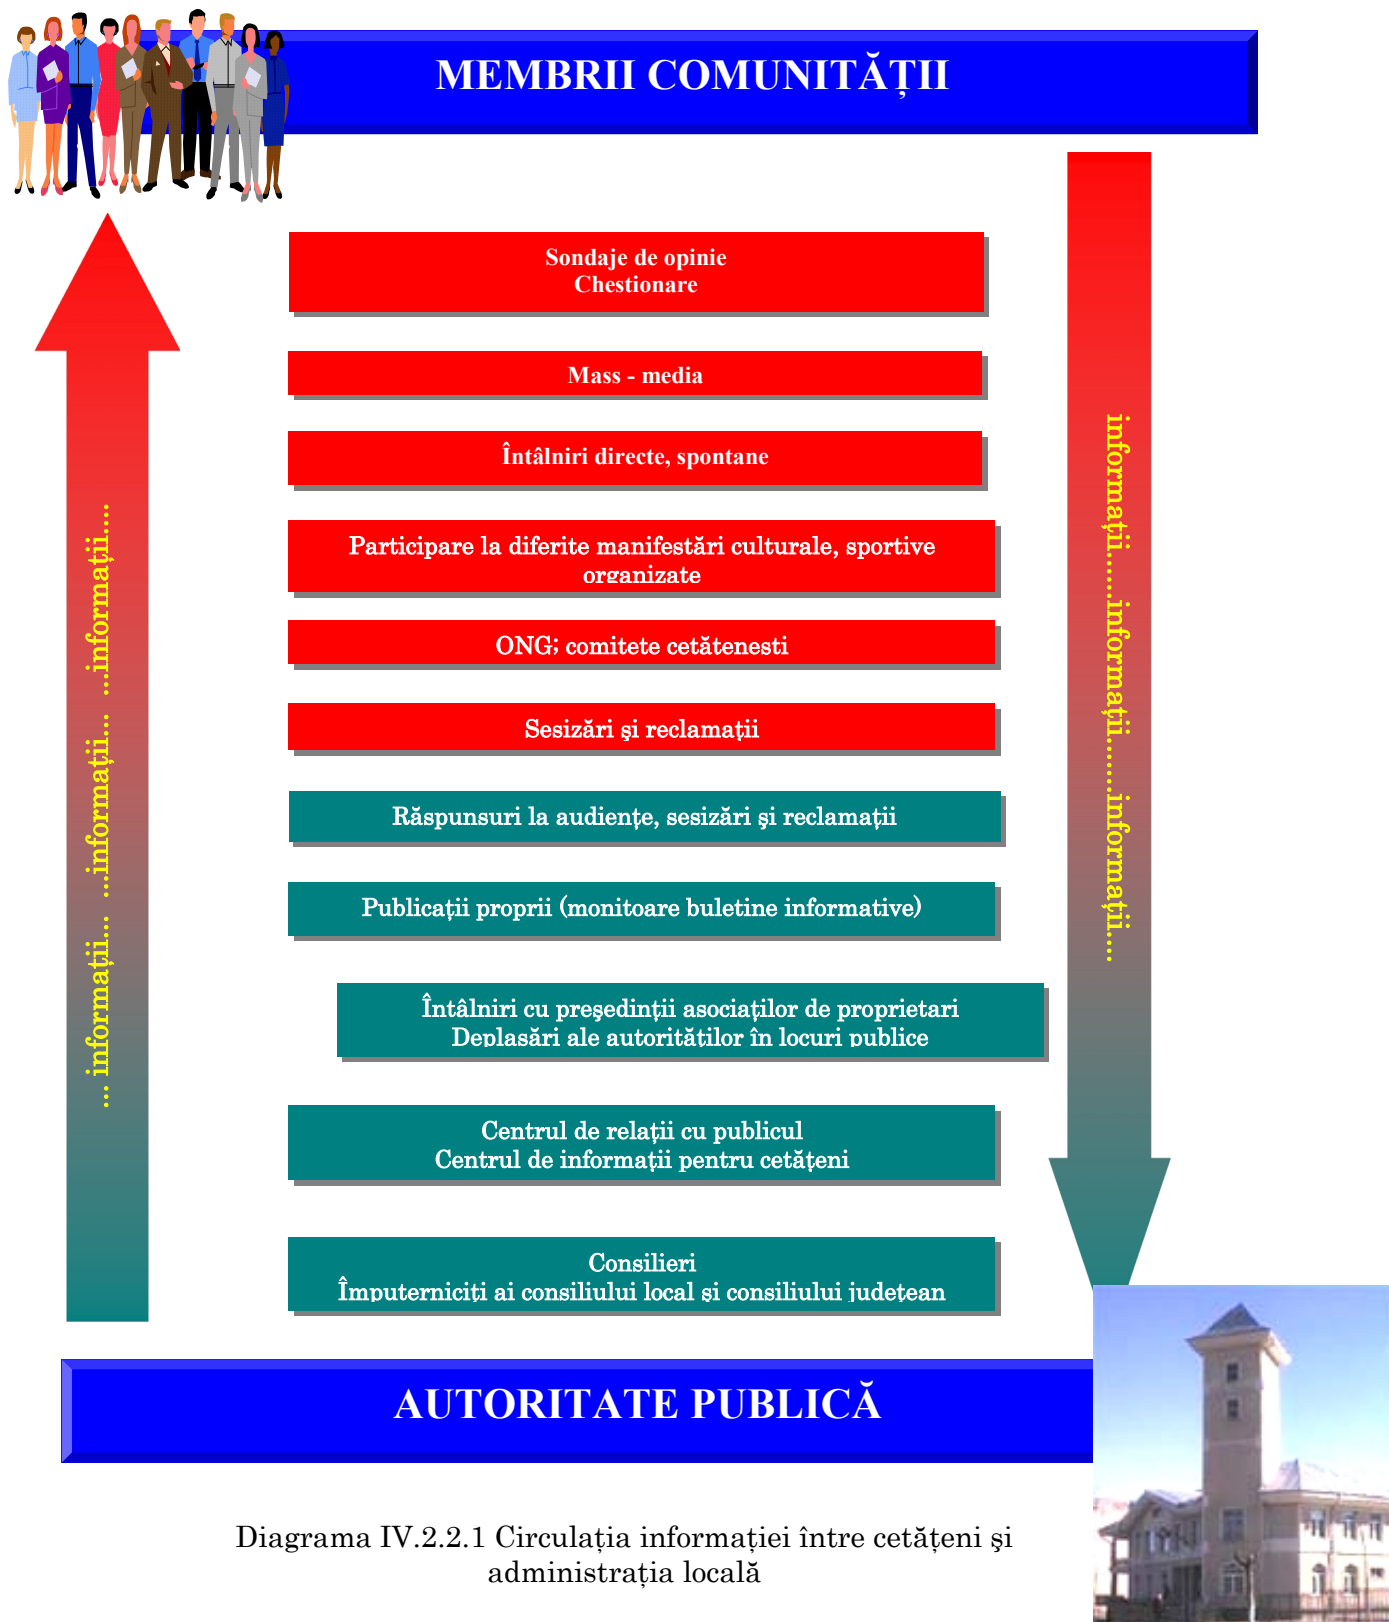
MEMBRII COMUNITĂȚII

... informații... ...informații... ...informații....

Sondaje de opinie
Chestionare

Mass - media

Întâlniri directe, spontane

Participare la diferite manifestări culturale, sportive organizate

ONG; comitete cetătenesti

Sesizări şi reclamații

Răspunsuri la audiențe, sesizări şi reclamații

Publicații proprii (monitoare buletine informative)

Întâlniri cu preşedinții asociaților de proprietari
Deplasări ale autorităților în locuri publice

Centrul de relații cu publicul
Centrul de informații pentru cetățeni

Consilieri
Împuterniciți ai consiliului local și consiliului județean

informații.....informații.....informații....

AUTORITATE PUBLICĂ

Diagrama IV.2.2.1 Circulația informației între cetățeni şi administrația locală